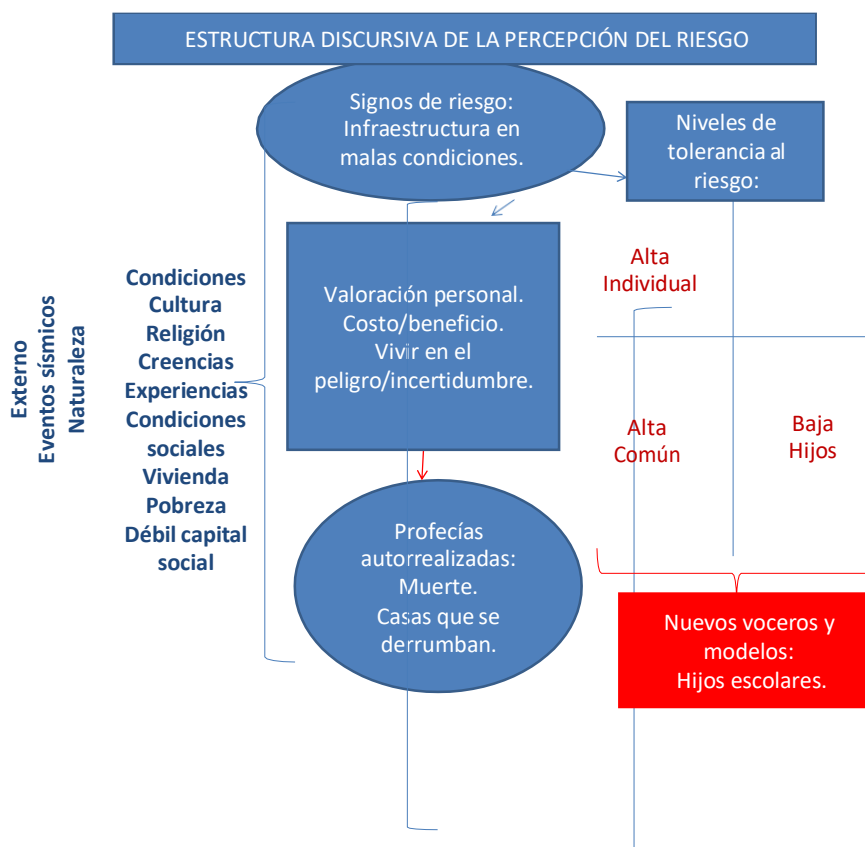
ESTRUCTURA DISCURSIVA DE LA PERCEPCIÓN DEL RIESGO

Signos de riesgo: Infraestructura en malas condiciones.

Niveles de tolerancia al riesgo:

Externo
Eventos sísmicos
Naturaleza

Condiciones
Cultura
Religión
Creencias
Experiencias
Condiciones sociales
Vivienda
Pobreza
Débil capital social

Valoración personal. Costo/beneficio. Vivir en el peligro/incertidumbre.

Alta Individual

Alta Común

Baja Hijos

Profecías autorrealizadas: Muerte. Casas que se derrumban.

Nuevos voceros y modelos: Hijos escolares.